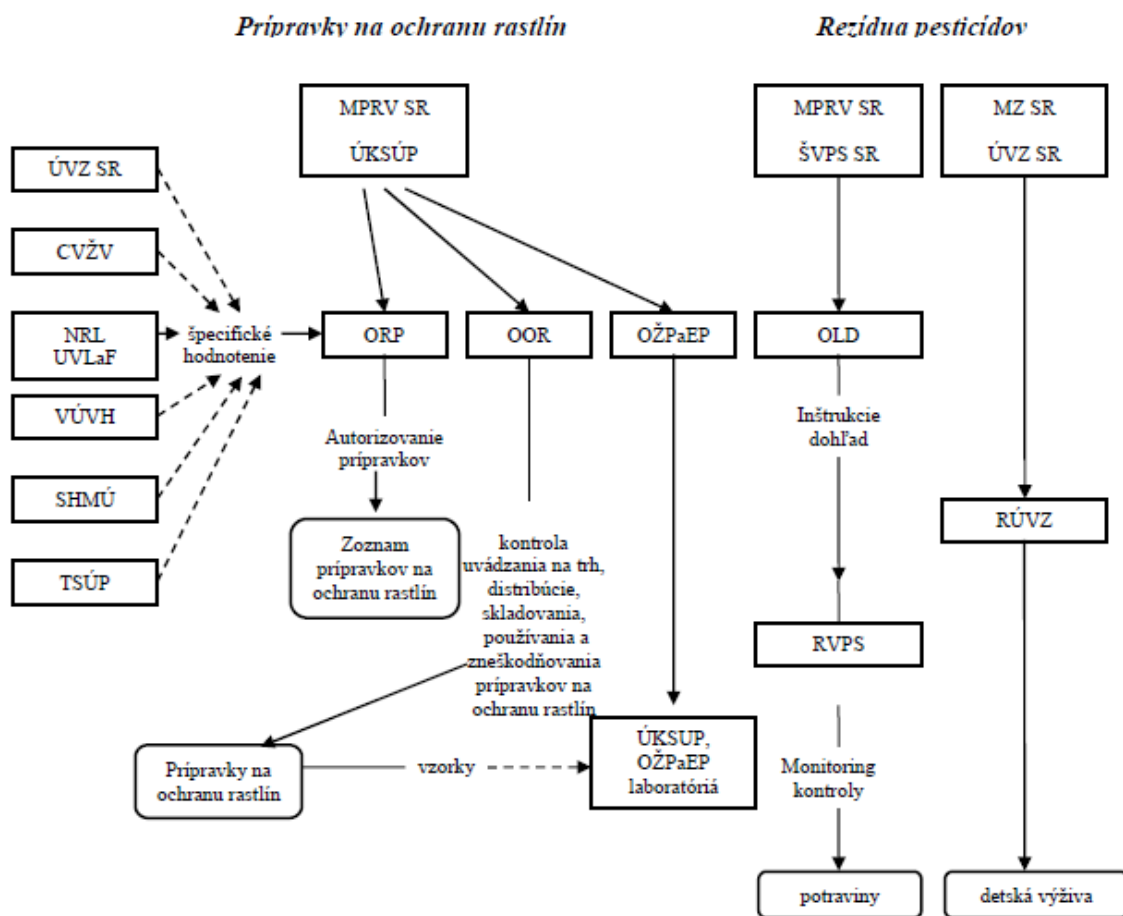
Prípravky na ochranu rastlín

Rezídua pesticídov

MPRV SR

ÚKSÚP

MPRV SR

ŠVPS SR

MZ SR

ÚVZ SR

ÚVZ SR

CVŽV

NRL UVLaF

VÚVH

SHMÚ

TSÚP

špecifické hodnotenie

ORP

OOR

OŽPaEP

OLD

Autorizovanie prípravkov

Zoznam prípravkov na ochranu rastlín

kontrola uvádzania na trh, distribúcie, skladovania, používania a zneškodňovania prípravkov na ochranu rastlín

Inštrukcie dohľad

RÚVZ

RVPS

Prípravky na ochranu rastlín

vzorky

ÚKSUP, OŽPaEP laboratóriá

Monitoring kontroly

potraviny

detská výživa